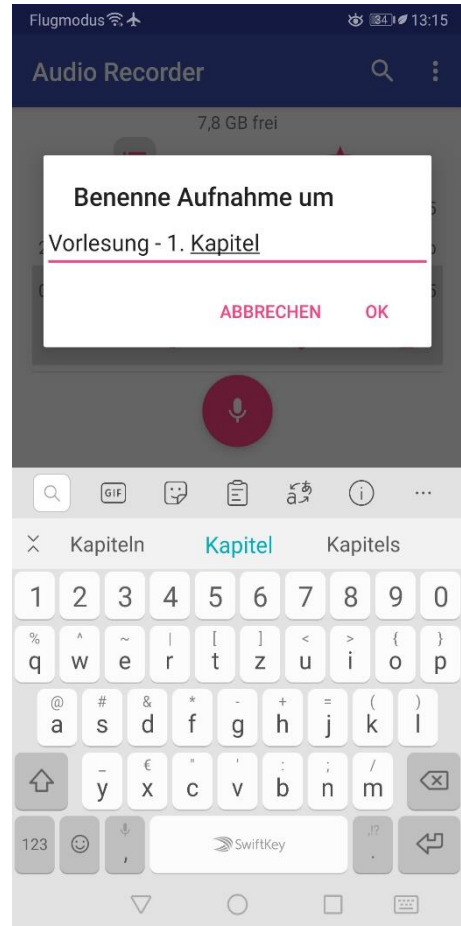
Flugmodus 34 13:15

Audio Recorder

7,8 GB frei

Benenne Aufnahme um

Vorlesung - 1. Kapitel

ABBRECHEN OK

GIF

Kapiteln Kapitel Kapitels

1 2 3 4 5 6 7 8 9 0

% q ^ w ~ e | r [ t ] z < u > i { o } p

@ a # s & d * f - g + h = j ( k ) l

_ y € x " c ' v : b ; n / m

123 , SwiftKey .,!?